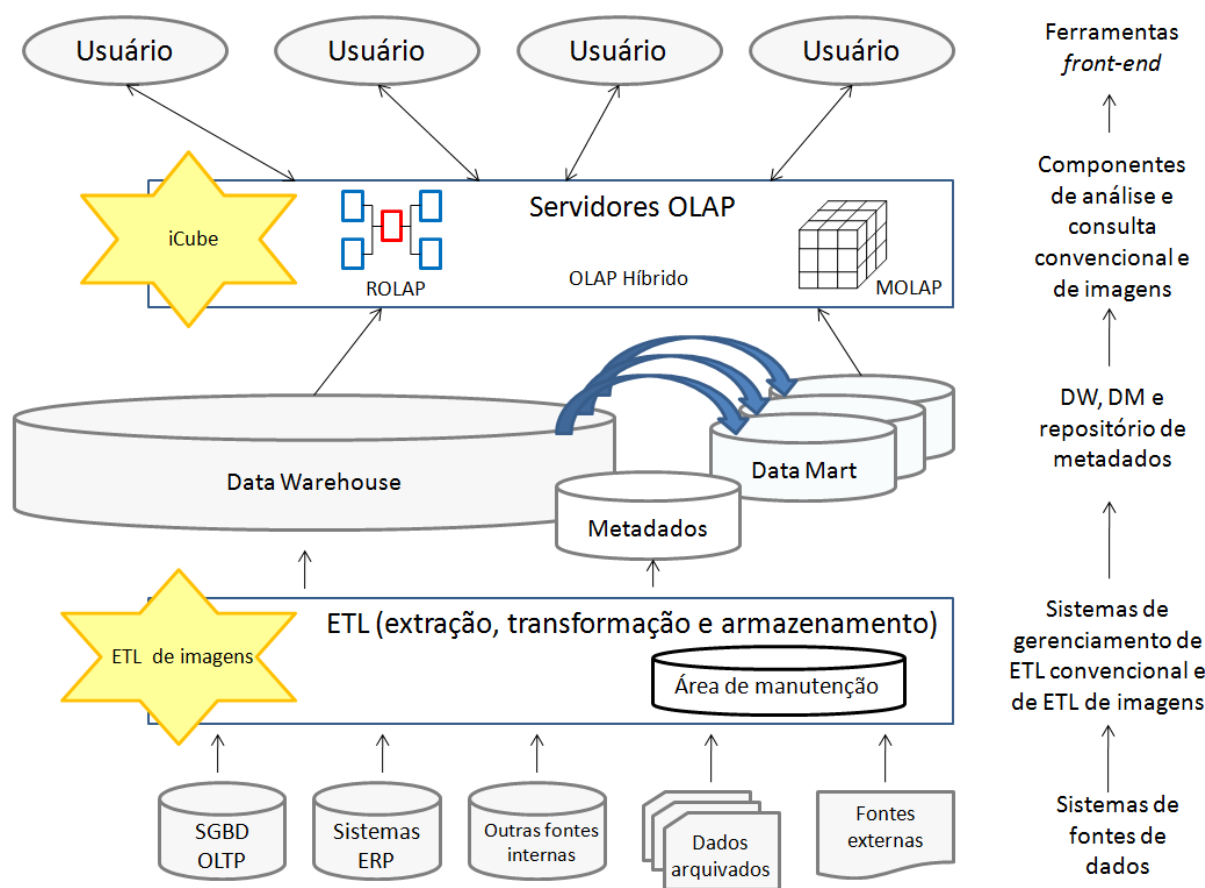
Usuário
Usuário
Usuário
Usuário

Ferramentas *front-end*

iCube

Servidores OLAP

ROLAP

OLAP Híbrido

MOLAP

Componentes de análise e consulta convencional e de imagens

Data Warehouse

Data Mart

Metadados

DW, DM e repositório de metadados

ETL de imagens

ETL (extração, transformação e armazenamento)

Área de manutenção

Sistemas de gerenciamento de ETL convencional e de ETL de imagens

SGBD OLTP

Sistemas ERP

Outras fontes internas

Dados arquivados

Fontes externas

Sistemas de fontes de dados